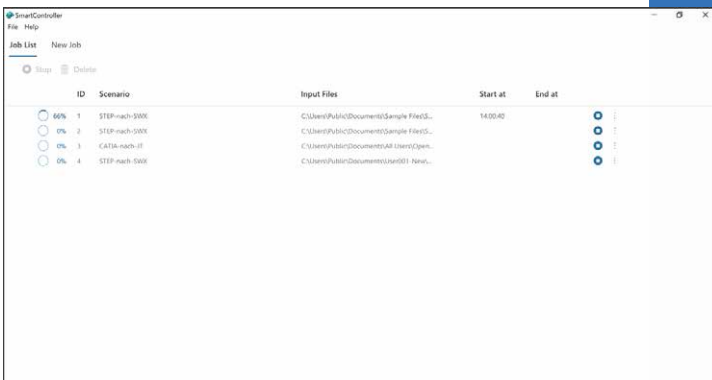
SmartController
File Help

Job List New Job

Stop Delete

| | ID | Scenario | Input Files | Start at | End at |
|---|---|---|---|---|---|
| 66% | 1 | STEP-nach-SWX | C:\Users\Public\Documents\Sample Files\S... | 14:00:40 | |
| 0% | 2 | STEP-nach-SWX | C:\Users\Public\Documents\Sample Files\S... | | |
| 0% | 3 | CATIA-nach-JT | C:\Users\Public\Documents\All Users\Open... | | |
| 0% | 4 | STEP-nach-SWX | C:\Users\Public\Documents\User001-New\... | | |